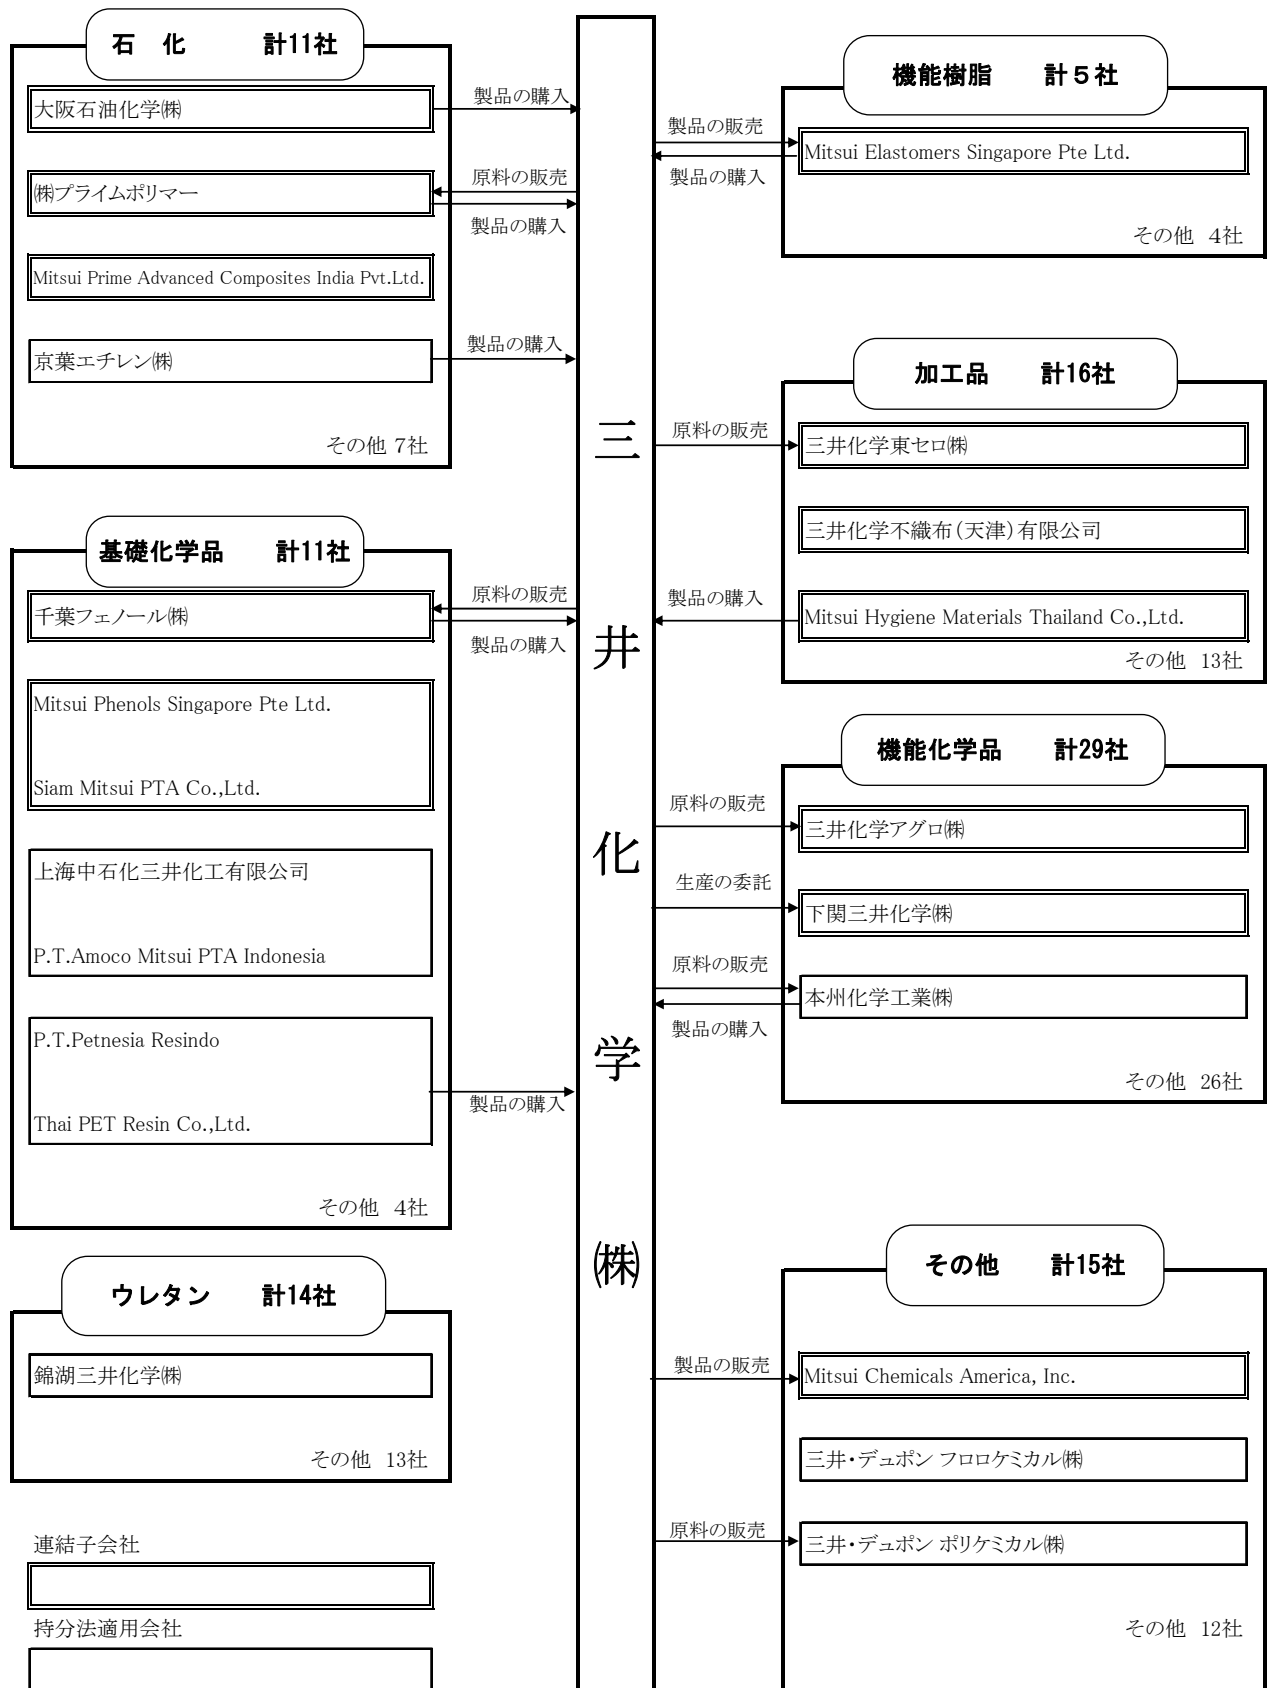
石　化　　計11社

大阪石油化学㈱

製品の購入

㈱プライムポリマー

原料の販売

製品の購入

Mitsui Prime Advanced Composites India Pvt.Ltd.

京葉エチレン㈱

製品の購入

その他 7社

基礎化学品　　計11社

千葉フェノール㈱

原料の販売

製品の購入

Mitsui Phenols Singapore Pte Ltd.

Siam Mitsui PTA Co.,Ltd.

上海中石化三井化工有限公司

P.T.Amoco Mitsui PTA Indonesia

P.T.Petnesia Resindo

Thai PET Resin Co.,Ltd.

製品の購入

その他　4社

ウレタン　　計14社

錦湖三井化学㈱

その他　13社

連結子会社

持分法適用会社

三
井
化
学
㈱

機能樹脂　　計５社

製品の販売

Mitsui Elastomers Singapore Pte Ltd.

製品の購入

その他　4社

加工品　　計16社

原料の販売

三井化学東セロ㈱

三井化学不織布(天津)有限公司

製品の購入

Mitsui Hygiene Materials Thailand Co.,Ltd.

その他　13社

機能化学品　　計29社

原料の販売

三井化学アグロ㈱

生産の委託

下関三井化学㈱

原料の販売

本州化学工業㈱

製品の購入

その他　26社

その他　　計15社

製品の販売

Mitsui Chemicals America, Inc.

三井・デュポン フロロケミカル㈱

原料の販売

三井・デュポン ポリケミカル㈱

その他　12社